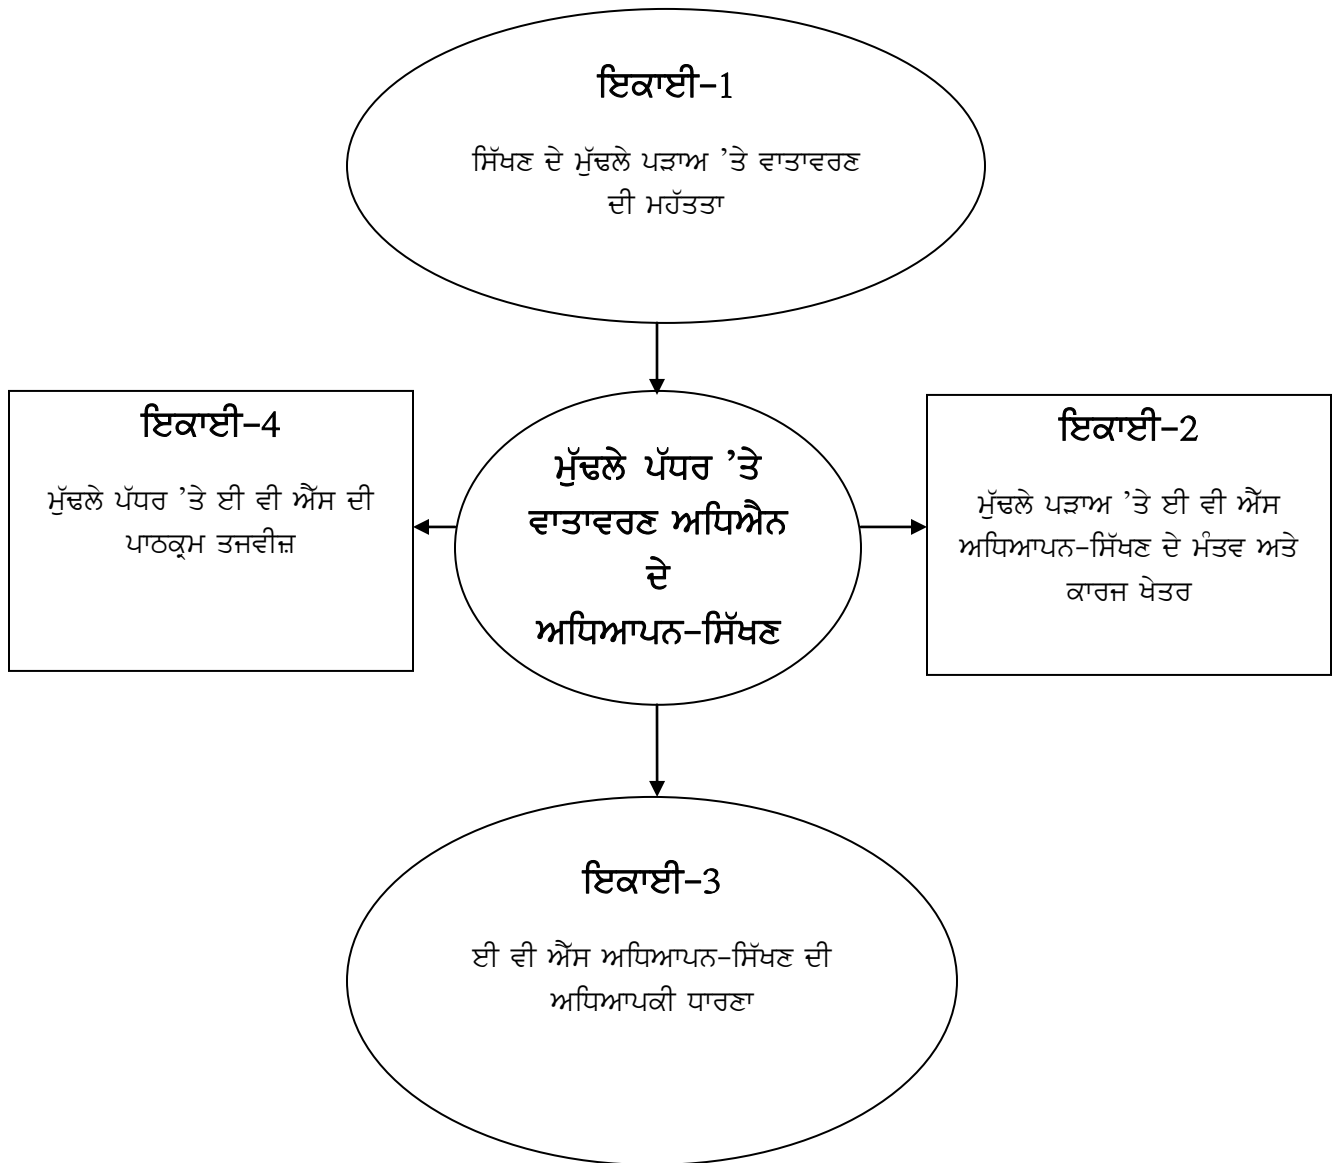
ਇਕਾਈ–1

ਸਿੱਖਣ ਦੇ ਮੁੱਢਲੇ ਪੜਾਅ ’ਤੇ ਵਾਤਾਵਰਣ ਦੀ ਮਹੱਤਤਾ

ਇਕਾਈ–4

ਮੁੱਢਲੇ ਪੱਧਰ ’ਤੇ ਈ ਵੀ ਐੱਸ ਦੀ ਪਾਠਕ੍ਰਮ ਤਜਵੀਜ਼

ਮੁੱਢਲੇ ਪੱਧਰ ’ਤੇ ਵਾਤਾਵਰਣ ਅਧਿਐਨ ਦੇ ਅਧਿਆਪਨ–ਸਿੱਖਣ

ਇਕਾਈ–2

ਮੁੱਢਲੇ ਪੜਾਅ ’ਤੇ ਈ ਵੀ ਐੱਸ ਅਧਿਆਪਨ–ਸਿੱਖਣ ਦੇ ਮੰਤਵ ਅਤੇ ਕਾਰਜ ਖੇਤਰ

ਇਕਾਈ–3

ਈ ਵੀ ਐੱਸ ਅਧਿਆਪਨ–ਸਿੱਖਣ ਦੀ ਅਧਿਆਪਕੀ ਧਾਰਣਾ